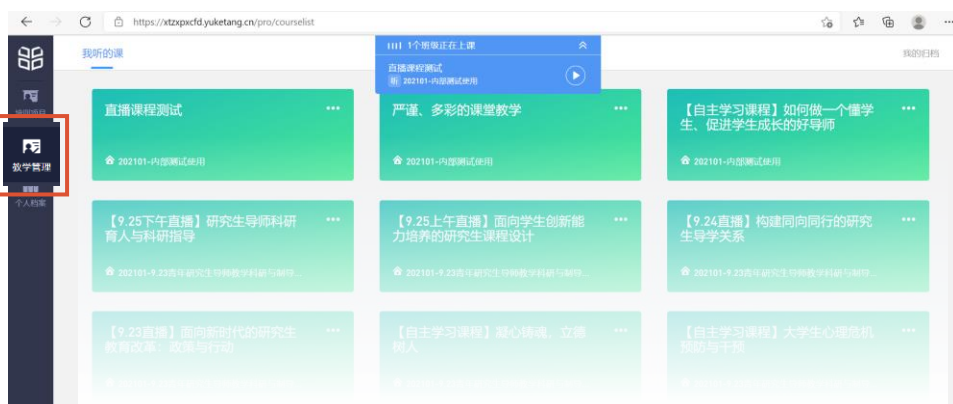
https://xtzxpxcfd.yuketang.cn/pro/courselist

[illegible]

教学管理

个人档案

我听的课

1个班级正在上课

直播课程测试

202101-内部测试使用

我的归档

直播课程测试

202101-内部测试使用

严谨、多彩的课堂教学

202101-内部测试使用

【自主学习课程】如何做一个懂学生、促进学生成长的好导师

202101-内部测试使用

【9.25下午直播】研究生导师科研育人与科研指导

202101-9.23青年研究生导师教学科研与制导...

【9.25上午直播】面向学生创新能力培养的研究生课程设计

202101-9.23青年研究生导师教学科研与制导...

【9.24直播】构建同向同行的研究生导学关系

202101-9.23青年研究生导师教学科研与制导...

【9.23直播】面向新时代的研究生教育改革：政策与行动

【自主学习课程】凝心铸魂，立德树人

【自主学习课程】大学生心理危机预防与干预